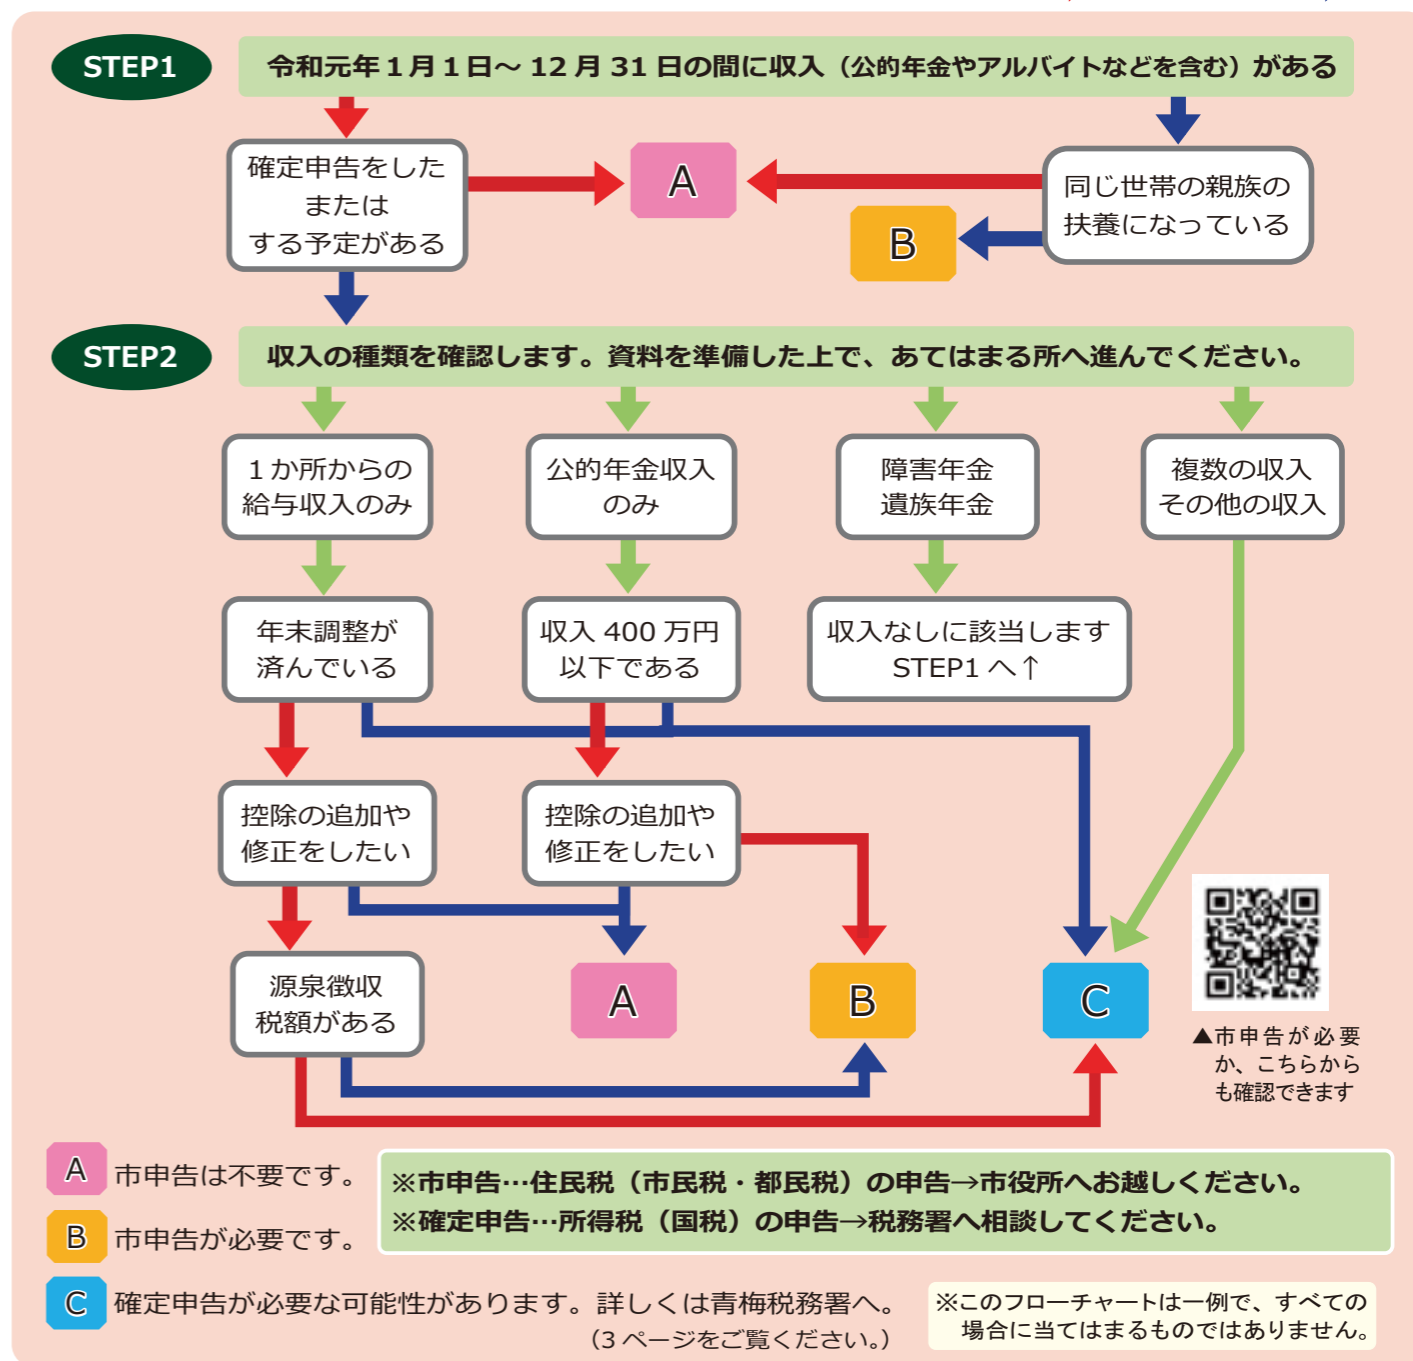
STEP1

令和元年１月１日～ 12 月 31 日の間に収入（公的年金やアルバイトなどを含む）がある

確定申告をした
または
する予定がある

A

同じ世帯の親族の
扶養になっている

B

STEP2

収入の種類を確認します。資料を準備した上で、あてはまる所へ進んでください。

１か所からの
給与収入のみ

公的年金収入
のみ

障害年金
遺族年金

複数の収入
その他の収入

年末調整が
済んでいる

収入 400 万円
以下である

収入なしに該当します
STEP1 へ↑

控除の追加や
修正をしたい

控除の追加や
修正をしたい

源泉徴収
税額がある

A

B

C

▲市申告が必要か、こちらからも確認できます

A 市申告は不要です。

B 市申告が必要です。

C 確定申告が必要な可能性があります。詳しくは青梅税務署へ。
（3 ページをご覧ください。）

※市申告…住民税（市民税・都民税）の申告→市役所へお越しください。
※確定申告…所得税（国税）の申告→税務署へ相談してください。

※このフローチャートは一例で、すべての場合に当てはまるものではありません。